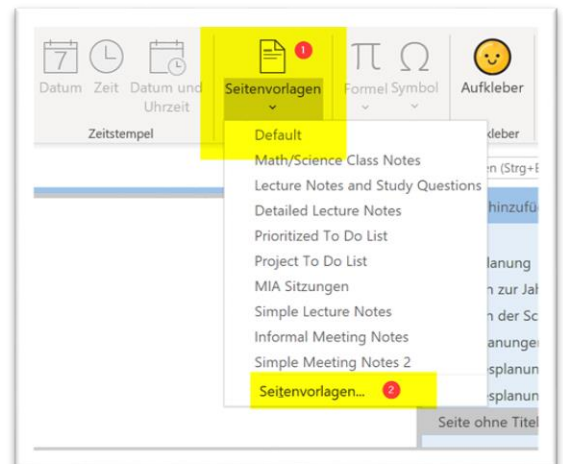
Datum Zeit Datum und Uhrzeit
Zeitstempel
1
Seitenvorlagen
Formel Symbol
Aufkleber
kleber
n (Strg+E
hinzufü
Default
Math/Science Class Notes
Lecture Notes and Study Questions
Detailed Lecture Notes
Prioritized To Do List
Project To Do List
MIA Sitzungen
Simple Lecture Notes
Informal Meeting Notes
Simple Meeting Notes 2
Seitenvorlagen... 2
lanung
n zur Jah
n der Sc
anunge
splanun
splanun
Seite ohne Titel